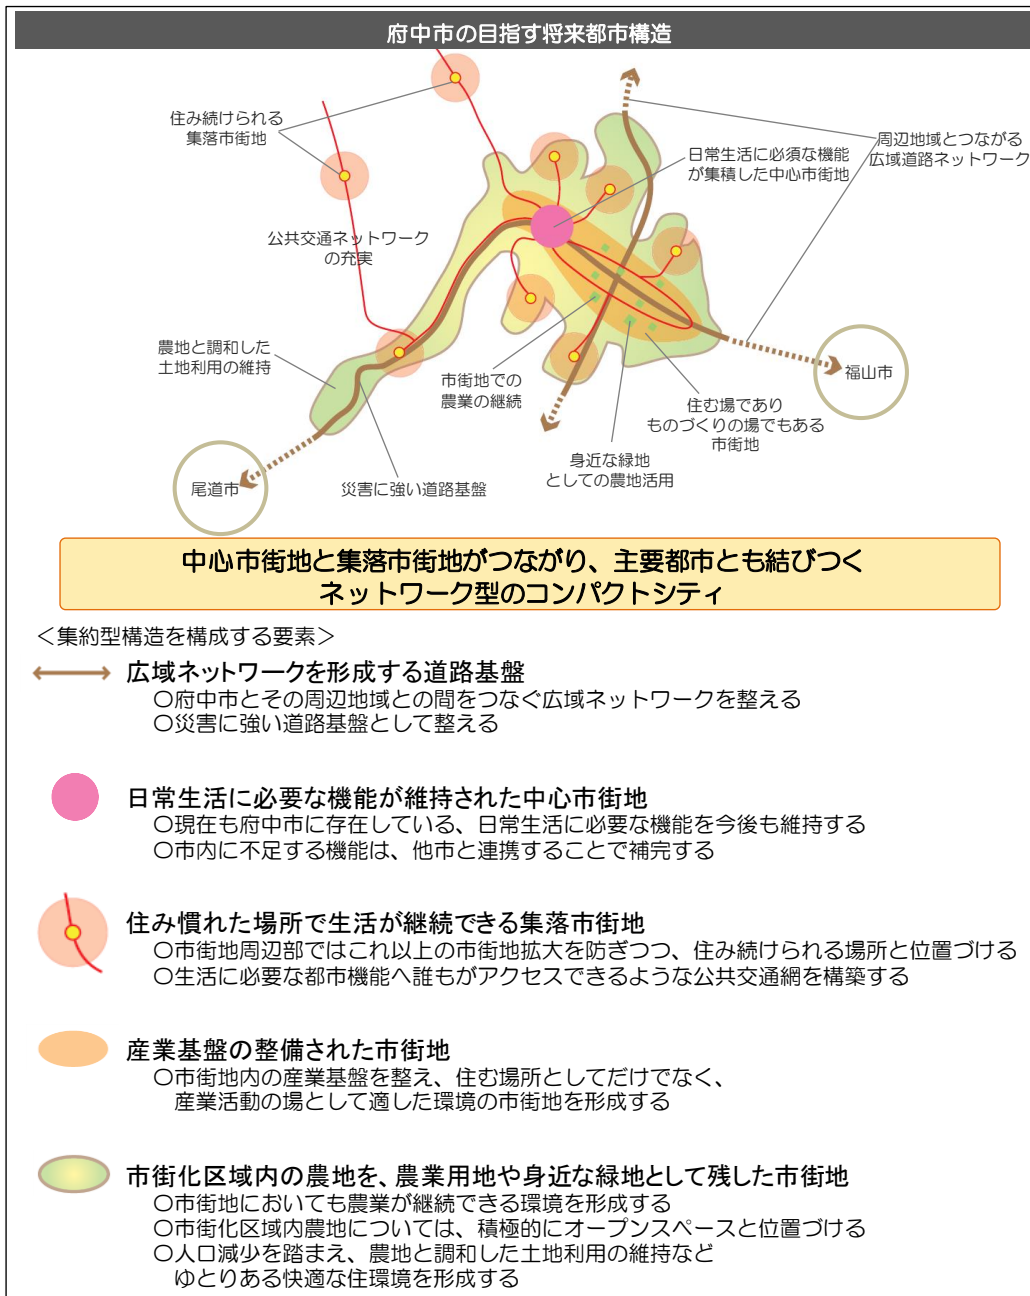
府中市の目指す将来都市構造

住み続けられる集落市街地

日常生活に必須な機能が集積した中心市街地

周辺地域とつながる広域道路ネットワーク

公共交通ネットワークの充実

農地と調和した土地利用の維持

市街地での農業の継続

福山市

住む場でありものづくりの場でもある市街地

身近な緑地としての農地活用

尾道市

災害に強い道路基盤

中心市街地と集落市街地がつながり、主要都市とも結びつくネットワーク型のコンパクトシティ

＜集約型構造を構成する要素＞

広域ネットワークを形成する道路基盤
○府中市とその周辺地域との間をつなぐ広域ネットワークを整える
○災害に強い道路基盤として整える

日常生活に必要な機能が維持された中心市街地
○現在も府中市に存在している、日常生活に必要な機能を今後も維持する
○市内に不足する機能は、他市と連携することで補完する

住み慣れた場所で生活が継続できる集落市街地
○市街地周辺部ではこれ以上の市街地拡大を防ぎつつ、住み続けられる場所と位置づける
○生活に必要な都市機能へ誰もがアクセスできるような公共交通網を構築する

産業基盤の整備された市街地
○市街地内の産業基盤を整え、住む場所としてだけでなく、産業活動の場として適した環境の市街地を形成する

市街化区域内の農地を、農業用地や身近な緑地として残した市街地
○市街地においても農業が継続できる環境を形成する
○市街化区域内農地については、積極的にオープンスペースと位置づける
○人口減少を踏まえ、農地と調和した土地利用の維持などゆとりある快適な住環境を形成する